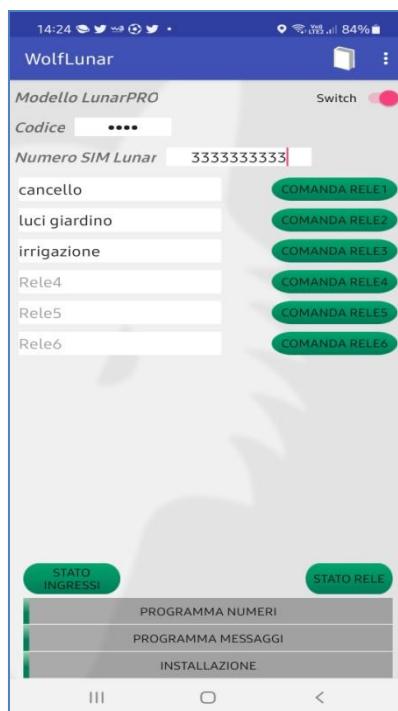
14:24 84%

WolfLunar

Modello LunarPRO

Switch

Codice ••••

Numero SIM Lunar 3333333333

cancello COMANDA RELE1

luci giardino COMANDA RELE2

irrigazione COMANDA RELE3

Rele4 COMANDA RELE4

Rele5 COMANDA RELE5

Rele6 COMANDA RELE6

STATO INGRESSI

STATO RELE

PROGRAMMA NUMERI

PROGRAMMA MESSAGGI

INSTALLAZIONE